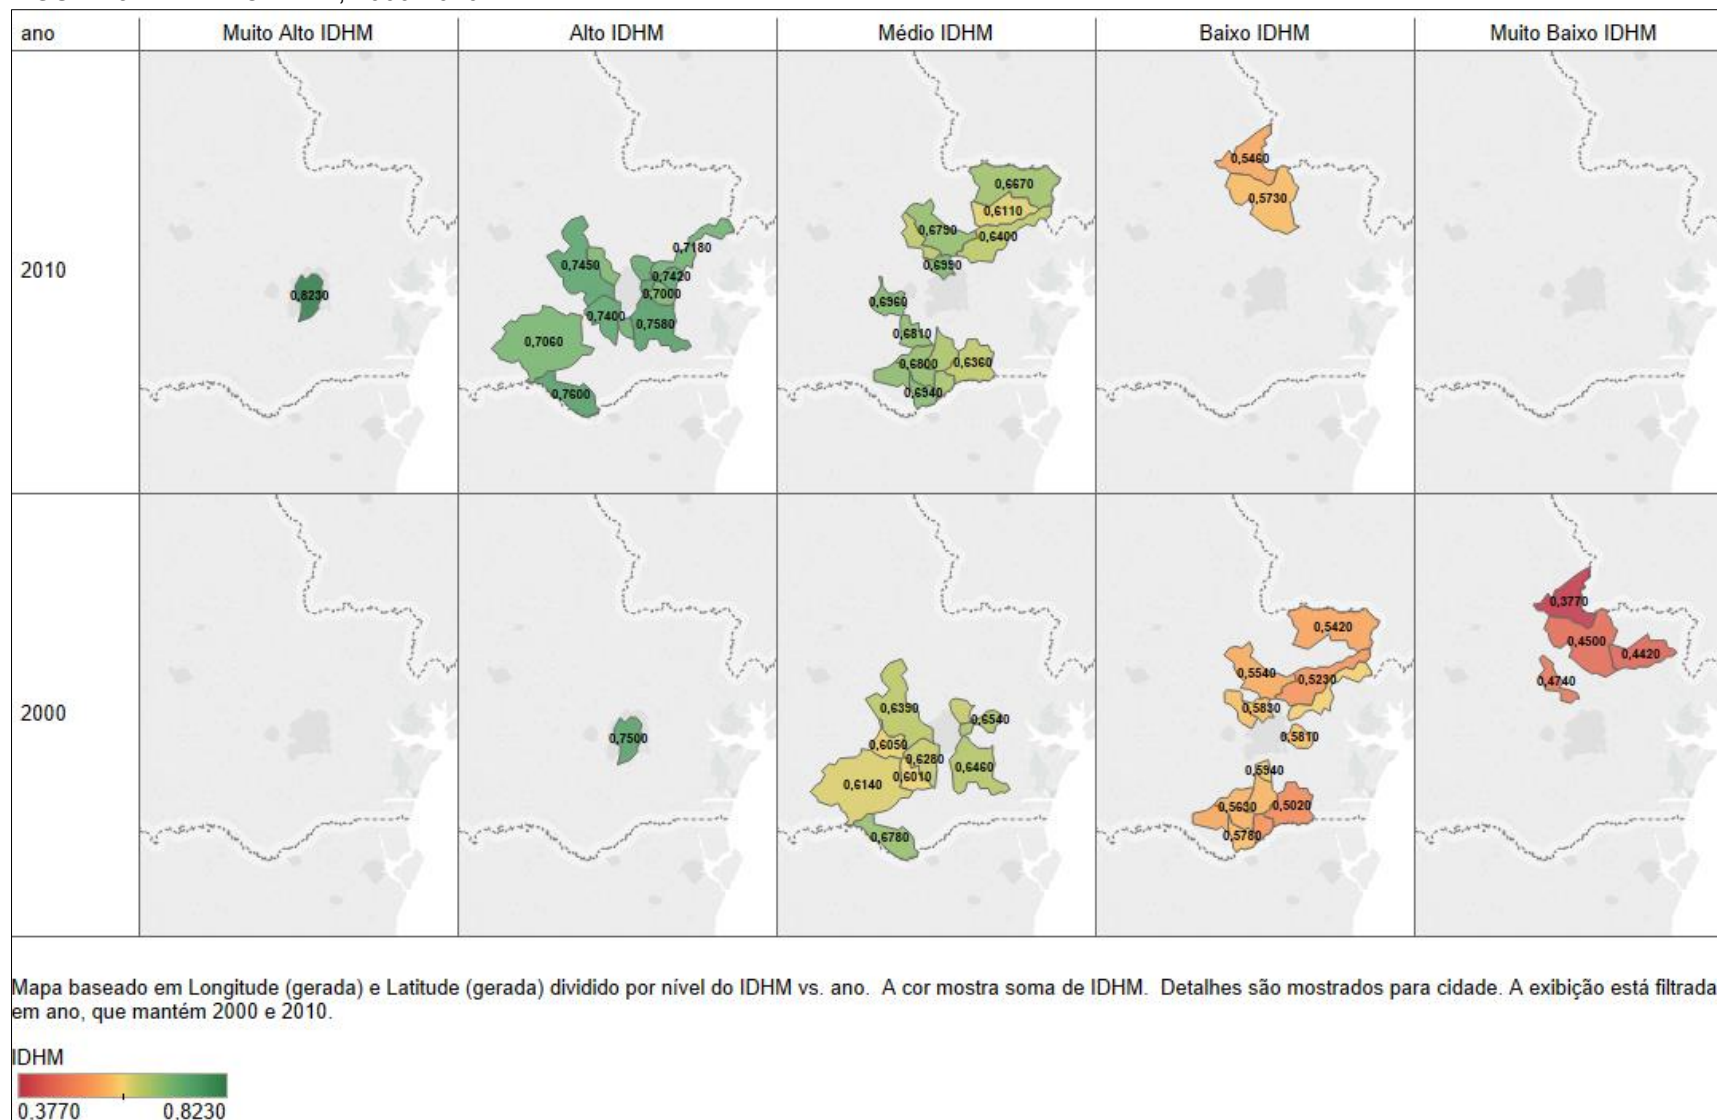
| ano | Muito Alto IDHM | Alto IDHM | Médio IDHM | Baixo IDHM | Muito Baixo IDHM |
|---|---|---|---|---|---|
| 2010 | 0,8230 | 0,7180, 0,7450, 0,7420, 0,7000, 0,7400, 0,7580, 0,7060, 0,7600 | 0,6670, 0,6110, 0,6790, 0,6400, 0,6950, 0,6960, 0,6810, 0,6800, 0,6360, 0,6940 | 0,5460, 0,5730 | |
| 2000 | | 0,7500 | 0,6390, 0,6540, 0,6050, 0,6280, 0,6010, 0,6460, 0,6140, 0,6780 | 0,5420, 0,5540, 0,5230, 0,5830, 0,5810, 0,5940, 0,5630, 0,5020, 0,5780 | 0,3770, 0,4500, 0,4420, 0,4740 |

Mapa baseado em Longitude (gerada) e Latitude (gerada) dividido por nível do IDHM vs. ano. A cor mostra soma de IDHM. Detalhes são mostrados para cidade. A exibição está filtrada em ano, que mantém 2000 e 2010.

IDHM

0,3770 0,8230